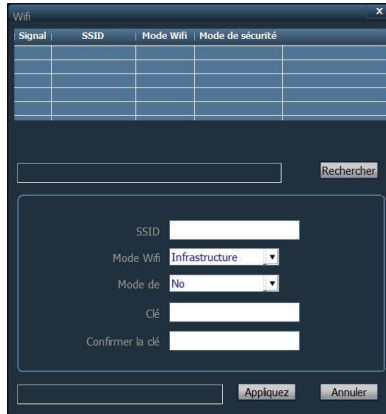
Wifi

| Signal | SSID | Mode Wifi | Mode de sécurité |
|---|---|---|---|
| | | | |
| | | | |
| | | | |
| | | | |
| | | | |

Rechercher

SSID

Mode Wifi Infrastructure

Mode de No

Clé

Confirmer la clé

Appliquez Annuler